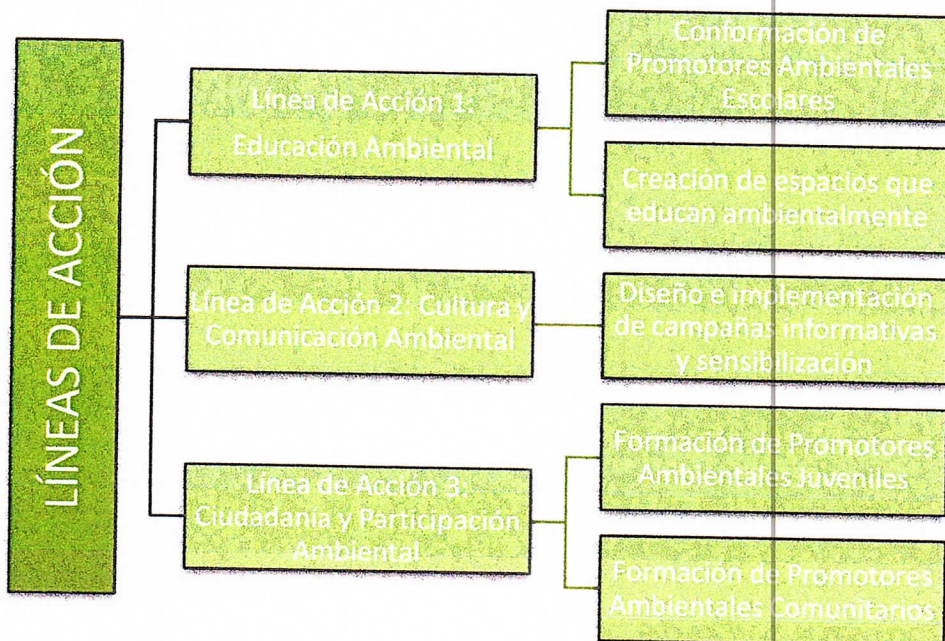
LÍNEAS DE ACCIÓN

Línea de Acción 1: Educación Ambiental

Conformación de Promotores Ambientales Escolares

Creación de espacios que educan ambientalmente

Línea de Acción 2: Cultura y Comunicación Ambiental

Diseño e implementación de campañas informativas y sensibilización

Línea de Acción 3: Ciudadanía y Participación Ambiental

Formación de Promotores Ambientales Juveniles

Formación de Promotores Ambientales Comunitarios